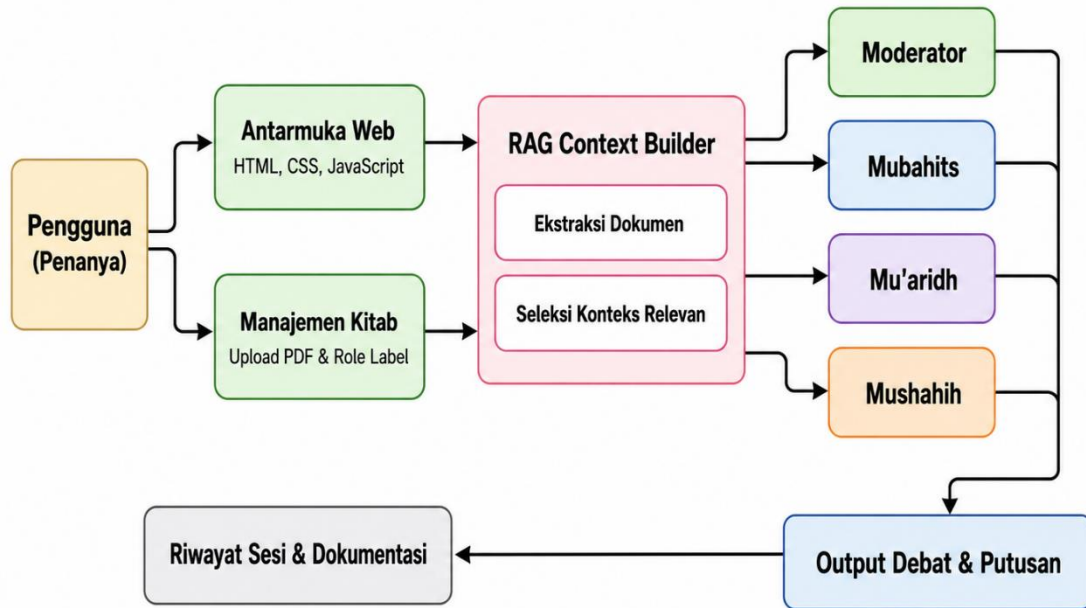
Pengguna (Penanya)

Antarmuka Web
HTML, CSS, JavaScript

Manajemen Kitab
Upload PDF & Role Label

RAG Context Builder

Ekstraksi Dokumen

Seleksi Konteks Relevan

Moderator

Mubahits

Mu'aridh

Mushahih

Output Debat & Putusan

Riwayat Sesi & Dokumentasi